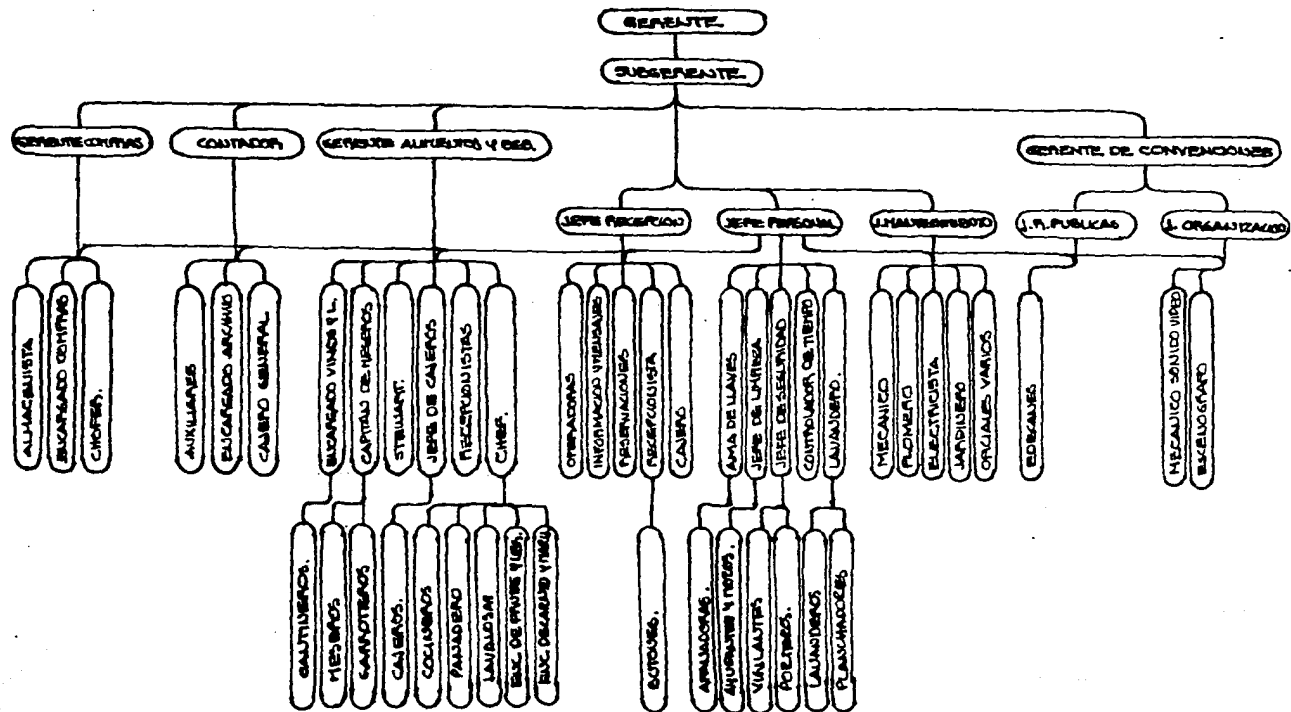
GERENTE

SUBGERENTE

GERENTE COMPRAS

CONTADOR

GERENTE ALIMENTOS Y BEB.

GERENTE DE CONVENCIONES

JEFE RECEPCION

JEFE PERSONAL

J. MANTENIMIENTO

J. R. PUBLICAS

J. ORGANIZACION

ALMACENISTA

ENCARGADO COMPRAS

CHOFER.

AUXILIARES

ENCARGADO ARCHIVO

CAJERO GENERAL

ENCARGADO VINOS Y L.

CAPITAN DE MESEROS

STEWART.

JEFE DE CAJEROS

RECEPCIONISTAS

CHEF.

OPERADORAS

INFORMACION Y MENSAJES

RESERVACIONES

RECEPCIONISTA

CAJERO

AMA DE LLAVES

JEFE DE LIMPIEZA

JEFE DE SEGURIDAD

CONTROLADOR DE TIEMPO

LAVANDERO.

MECANICO

PLOMERO

ELECTRICISTA

JARDINERO

OFICIALES VARIOS

EDECANES

MECANICO SONIDO VIDEO

ESCENOGRAFO

CANTINEROS.

MESEROS

GARROTEROS

CAJEROS.

COCINEROS

PANADERO

LAVALOZAS

AUX. DE FRUTAS Y LEG.

AUX. DE ARMADO Y MAN.

BOTONES.

ARREGLADORAS.

AYUDANTES Y MOZOS.

VIGILANTES

PORTEROS.

LAVANDEROS

PLANCHADORES.